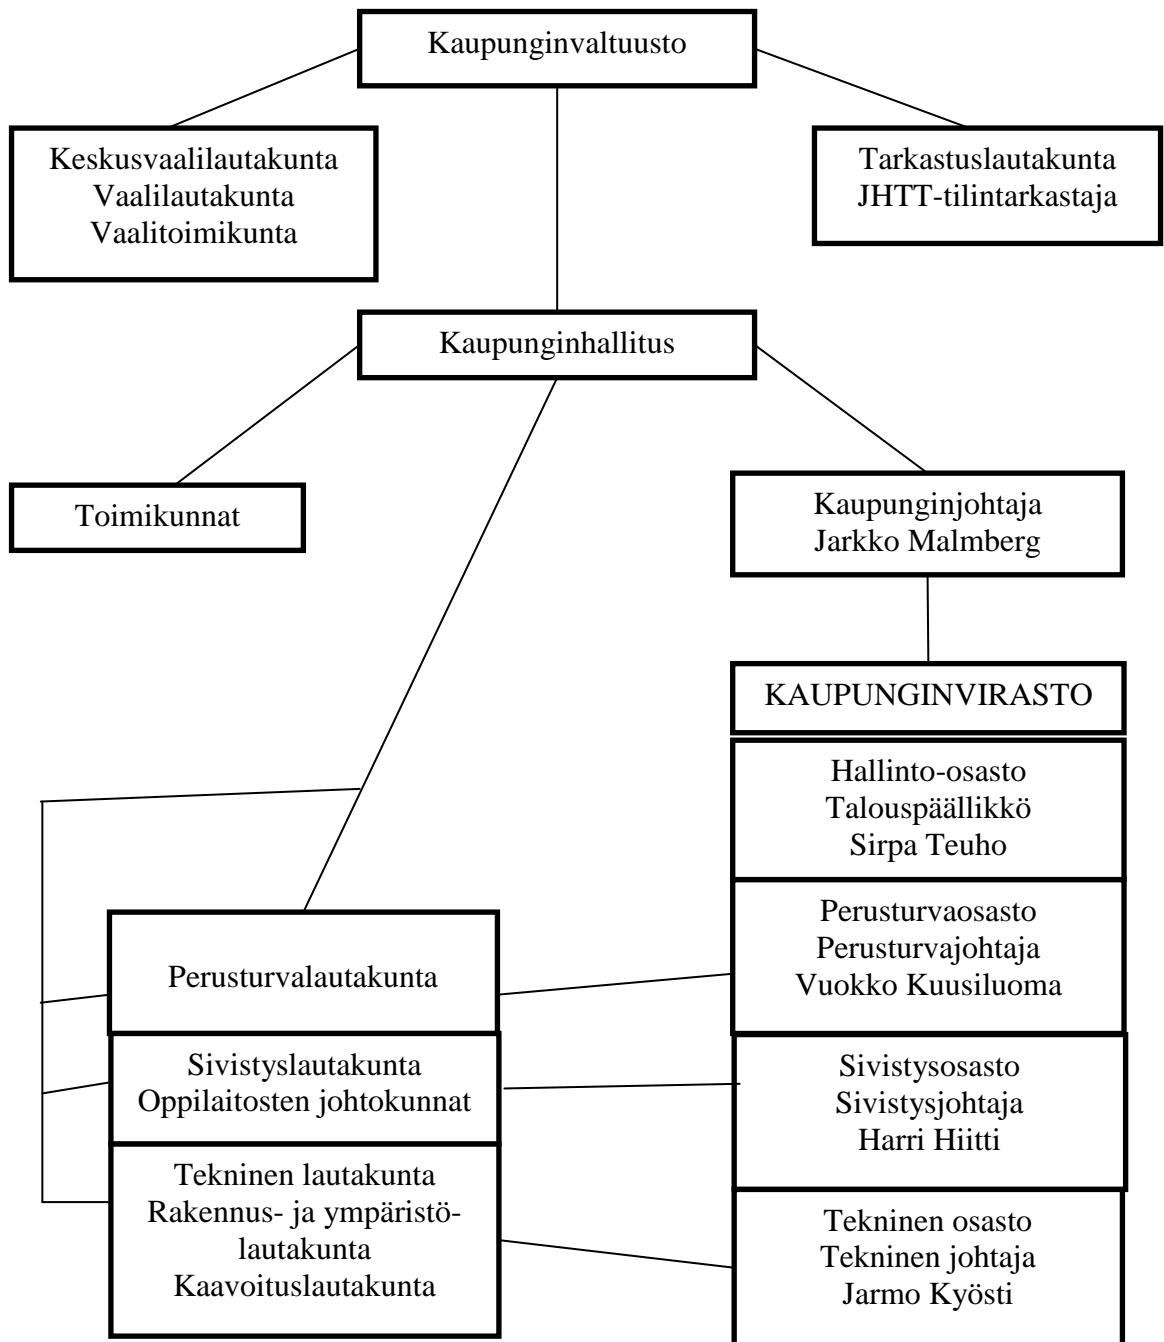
Kaupunginvaltuusto

Keskusvaalilautakunta
Vaalilautakunta
Vaalitoimikunta

Tarkastuslautakunta
JHTT-tilintarkastaja

Kaupunginhallitus

Toimikunnat

Kaupunginjohtaja
Jarkko Malmberg

KAUPUNGINVIRASTO

Hallinto-osasto
Talouspäällikkö
Sirpa Teuho

Perusturvalautakunta

Perusturvaosasto
Perusturvajohtaja
Vuokko Kuusiluoma

Sivistyslautakunta
Oppilaitosten johtokunnat

Sivistysosasto
Sivistysjohtaja
Harri Hiitti

Tekninen lautakunta
Rakennus- ja ympäristölautakunta
Kaavoituslautakunta

Tekninen osasto
Tekninen johtaja
Jarmo Kyösti